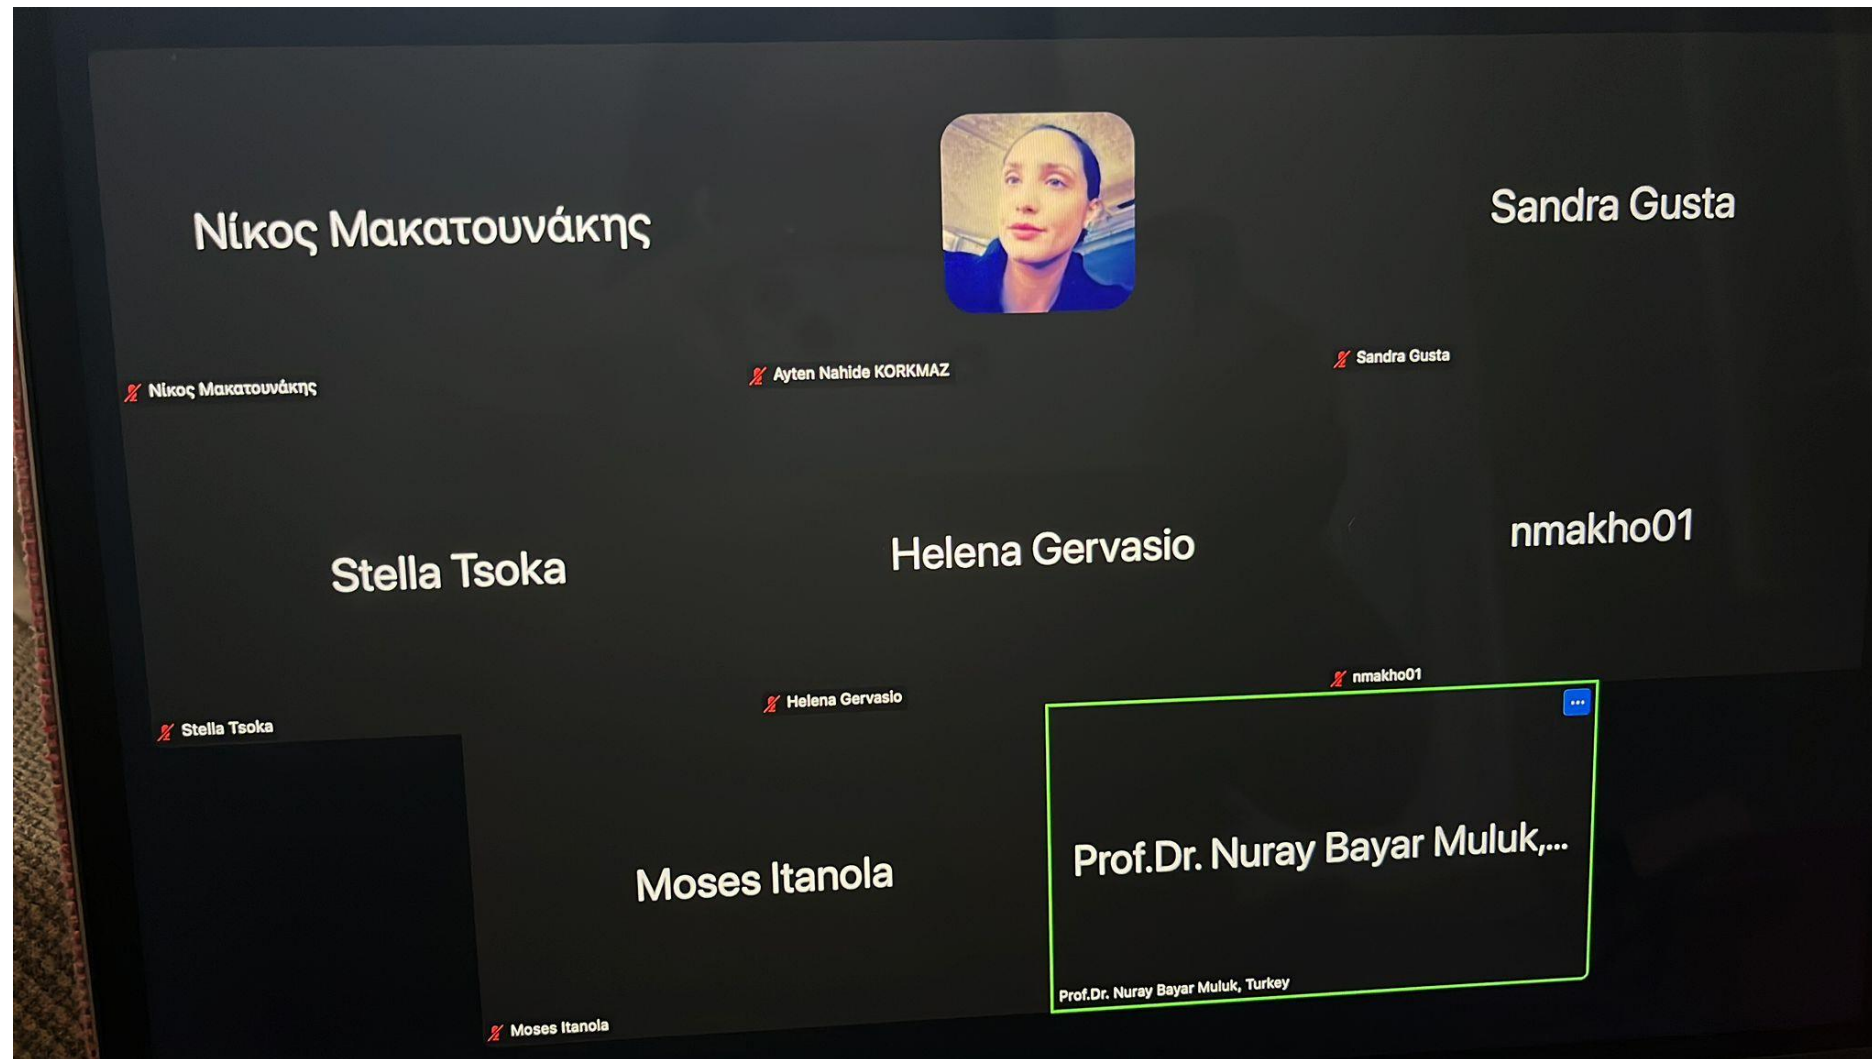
Νίκος Μακατουνάκης

Sandra Gusta

Νίκος Μακατουνάκης

Ayten Nahide KORKMAZ

Sandra Gusta

Stella Tsoka

Helena Gervasio

nmakho01

Stella Tsoka

Helena Gervasio

nmakho01

Moses Itanola

Prof.Dr. Nuray Bayar Muluk,...

Prof.Dr. Nuray Bayar Muluk, Turkey

Moses Itanola